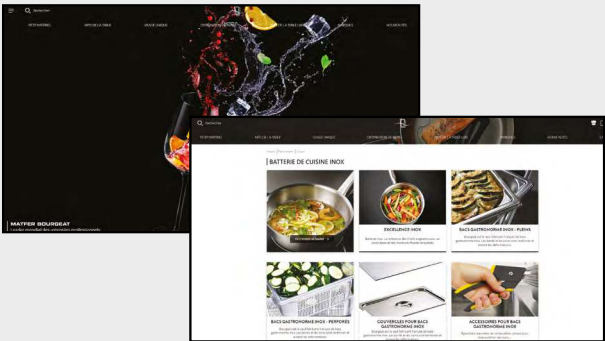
Rechercher

PETIT MATÉRIEL | ARTS DE LA TABLE | GROS ŒUVRE | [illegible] | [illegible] | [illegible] | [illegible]

MATFER BOURGEAT
Leader mondial des ustensiles professionnels

Rechercher

PETIT MATÉRIEL | ARTS DE LA TABLE | CUISSON | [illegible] | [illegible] | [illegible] | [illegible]

Accueil | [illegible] | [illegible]

BATTERIE DE CUISINE INOX

DÉCOUVRIR LA GAMME

EXCELLENCE INOX

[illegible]

BACS GASTRONORME INOX - PLEINS

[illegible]

BACS GASTRONORME INOX - PERFORÉS

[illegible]

COUVERCLES POUR BACS GASTRONORME INOX

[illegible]

ACCESSOIRES POUR BACS GASTRONORME INOX

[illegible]